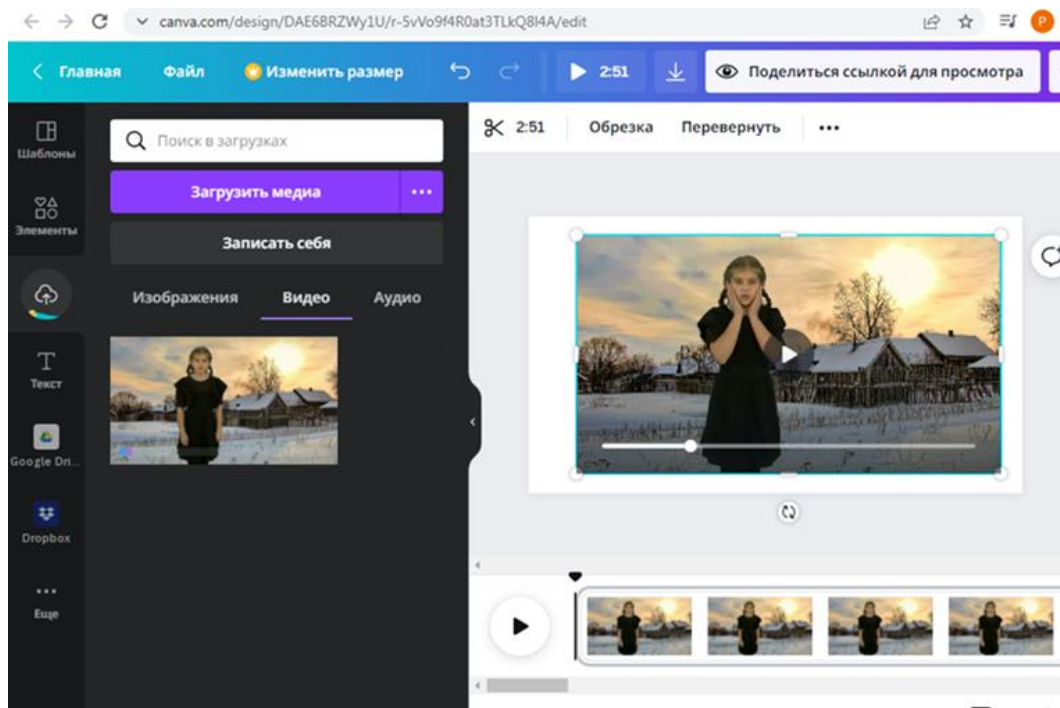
canva.com/design/DAE6BRZWy1U/r-5vVo9f4R0at3TLkQ8l4A/edit

P

Главная Файл Изменить размер 2:51 Поделиться ссылкой для просмотра

Шаблоны

Элементы

Текст

Google Dri...

Dropbox

Еще

Поиск в загрузках

Загрузить медиа

Записать себя

Изображения Видео Аудио

2:51 Обрезка Перевернуть